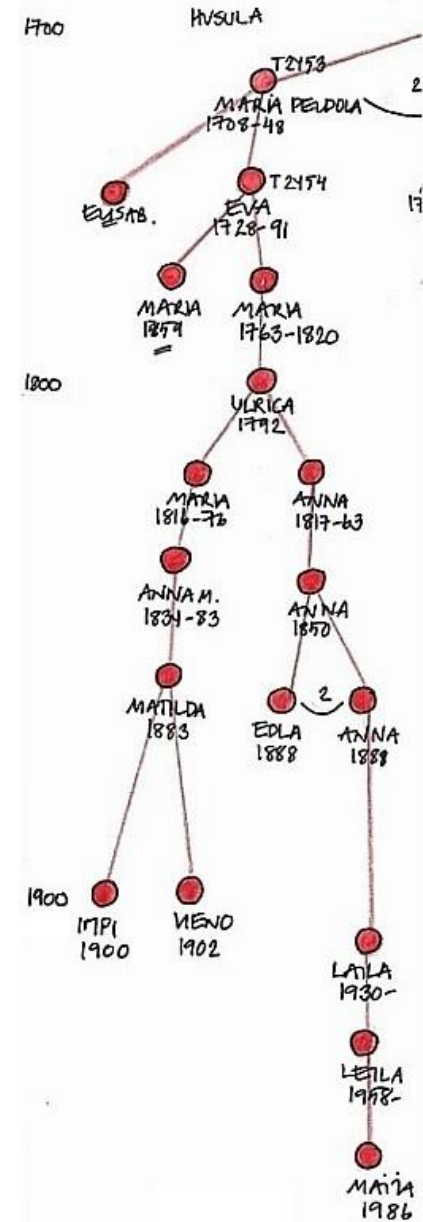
1700

HUSULA

T2453
MARIA PELDOLA
1708-48

2

ELISAB.

T2454
EVA
1728-91

17

MARIA
1859

MARIA
1763-1820

1800

ULRICA
1792

MARIA
1816-76

ANNA
1817-63

ANNA M.
1834-83

ANNA
1850

MATILDA
1883

2

EDLA
1888

ANNA
1888

1900

IMPI
1900

VIENO
1902

LAILA
1930-

LEILA
1958-

MAIJA
1986